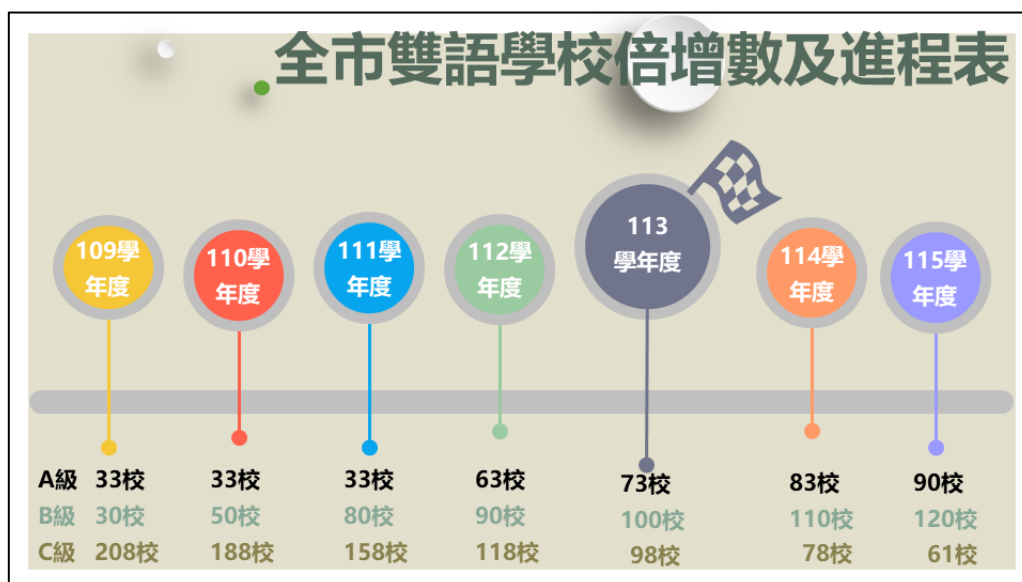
全市雙語學校倍增數及進程表

| | 109學年度 | 110學年度 | 111學年度 | 112學年度 | 113學年度 | 114學年度 | 115學年度 |
|---|---|---|---|---|---|---|---|
| A級 | 33校 | 33校 | 33校 | 63校 | 73校 | 83校 | 90校 |
| B級 | 30校 | 50校 | 80校 | 90校 | 100校 | 110校 | 120校 |
| C級 | 208校 | 188校 | 158校 | 118校 | 98校 | 78校 | 61校 |